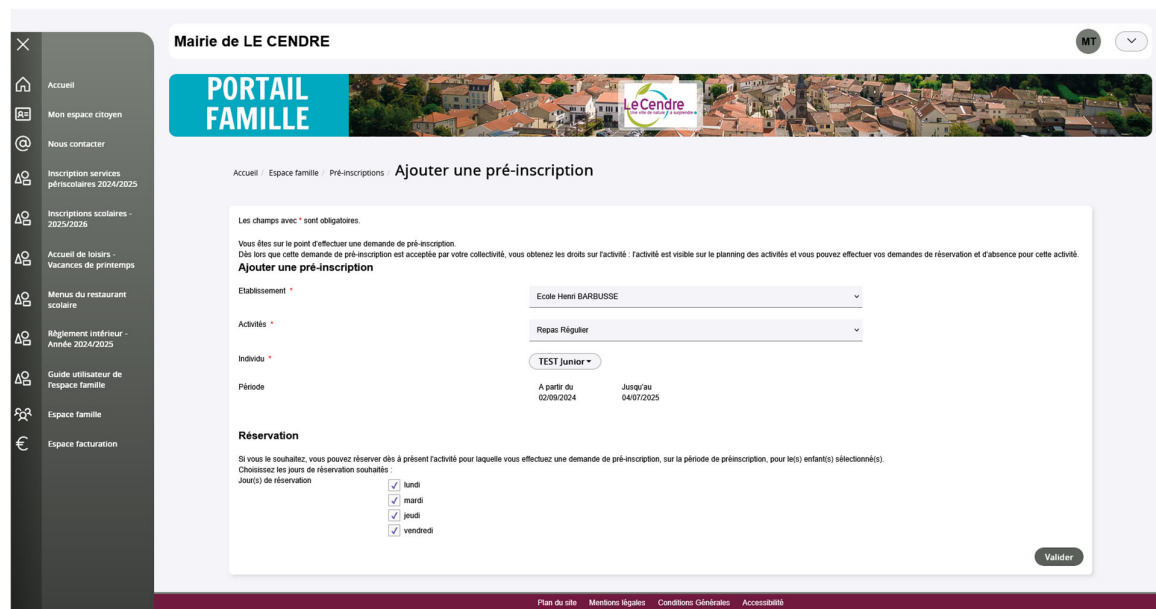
×

Accueil

Mon espace citoyen

Nous contacter

Inscription services périscolaires 2024/2025

Inscriptions scolaires - 2025/2026

Accueil de loisirs - Vacances de printemps

Menus du restaurant scolaire

Règlement intérieur - Année 2024/2025

Guide utilisateur de l'espace famille

Espace famille

Espace facturation

Mairie de LE CENDRE

MT

PORTAIL FAMILLE

Le Cendre

Accueil / Espace famille / Pré-inscriptions / Ajouter une pré-inscription

Les champs avec * sont obligatoires.

Vous êtes sur le point d'effectuer une demande de pré-inscription.
Dès lors que cette demande de pré-inscription est acceptée par votre collectivité, vous obtenez les droits sur l'activité : l'activité est visible sur le planning des activités et vous pouvez effectuer vos demandes de réservation et d'absence pour cette activité.

Ajouter une pré-inscription

Etablissement * Ecole Henri BARBUSSE

Activités * Repas Régulier

Individu * TEST Junior

Période A partir du 02/09/2024 Jusqu'au 04/07/2025

Réservation

Si vous le souhaitez, vous pouvez réserver dès à présent l'activité pour laquelle vous effectuez une demande de pré-inscription, sur la période de préinscription, pour le(s) enfant(s) sélectionné(s).
Choisissez les jours de réservation souhaités :
Jour(s) de réservation
lundi
mardi
jeudi
vendredi

Valider

Plan du site Mentions légales Conditions Générales Accessibilité